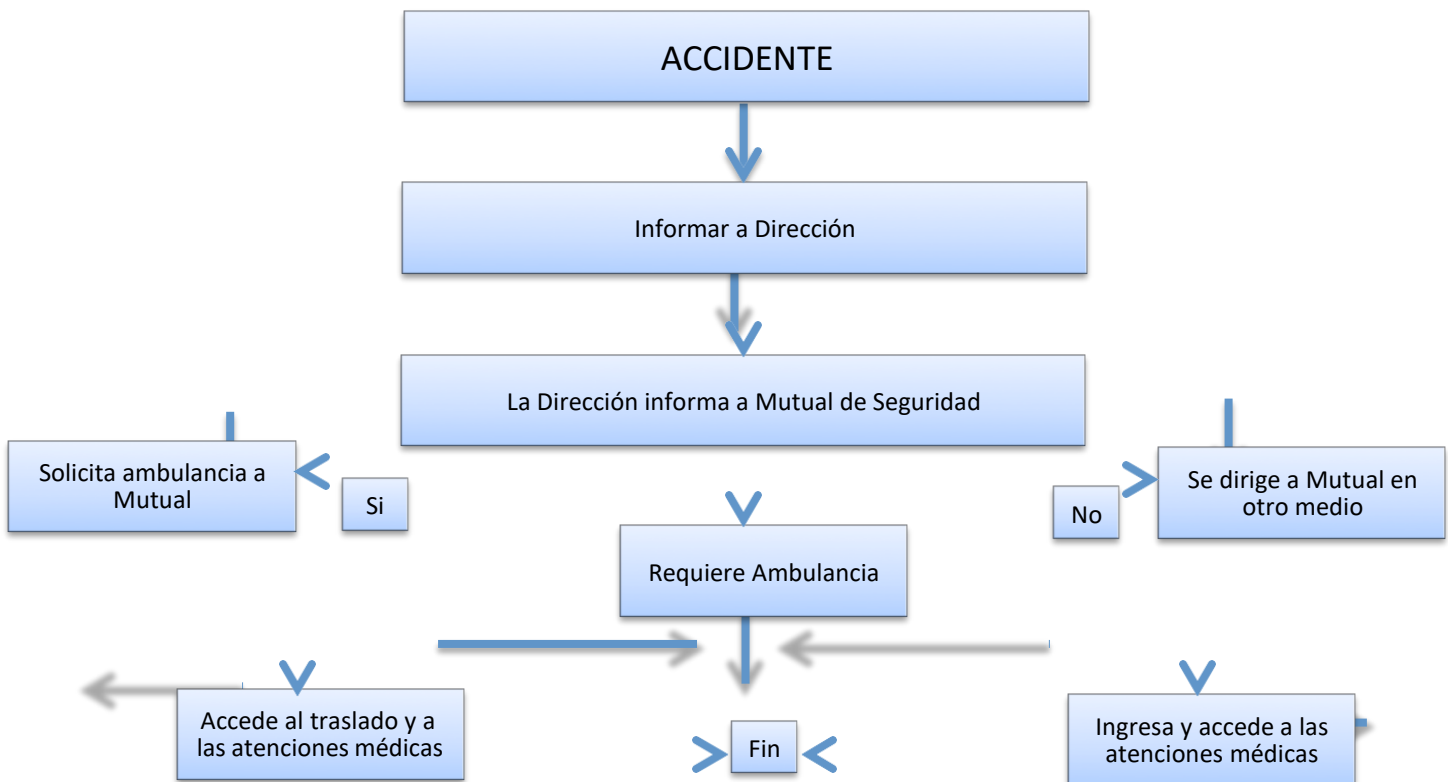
ACCIDENTE

Informar a Dirección

La Dirección informa a Mutual de Seguridad

Solicita ambulancia a Mutual

Si

Requiere Ambulancia

No

Se dirige a Mutual en otro medio

Accede al traslado y a las atenciones médicas

Fin

Ingresa y accede a las atenciones médicas